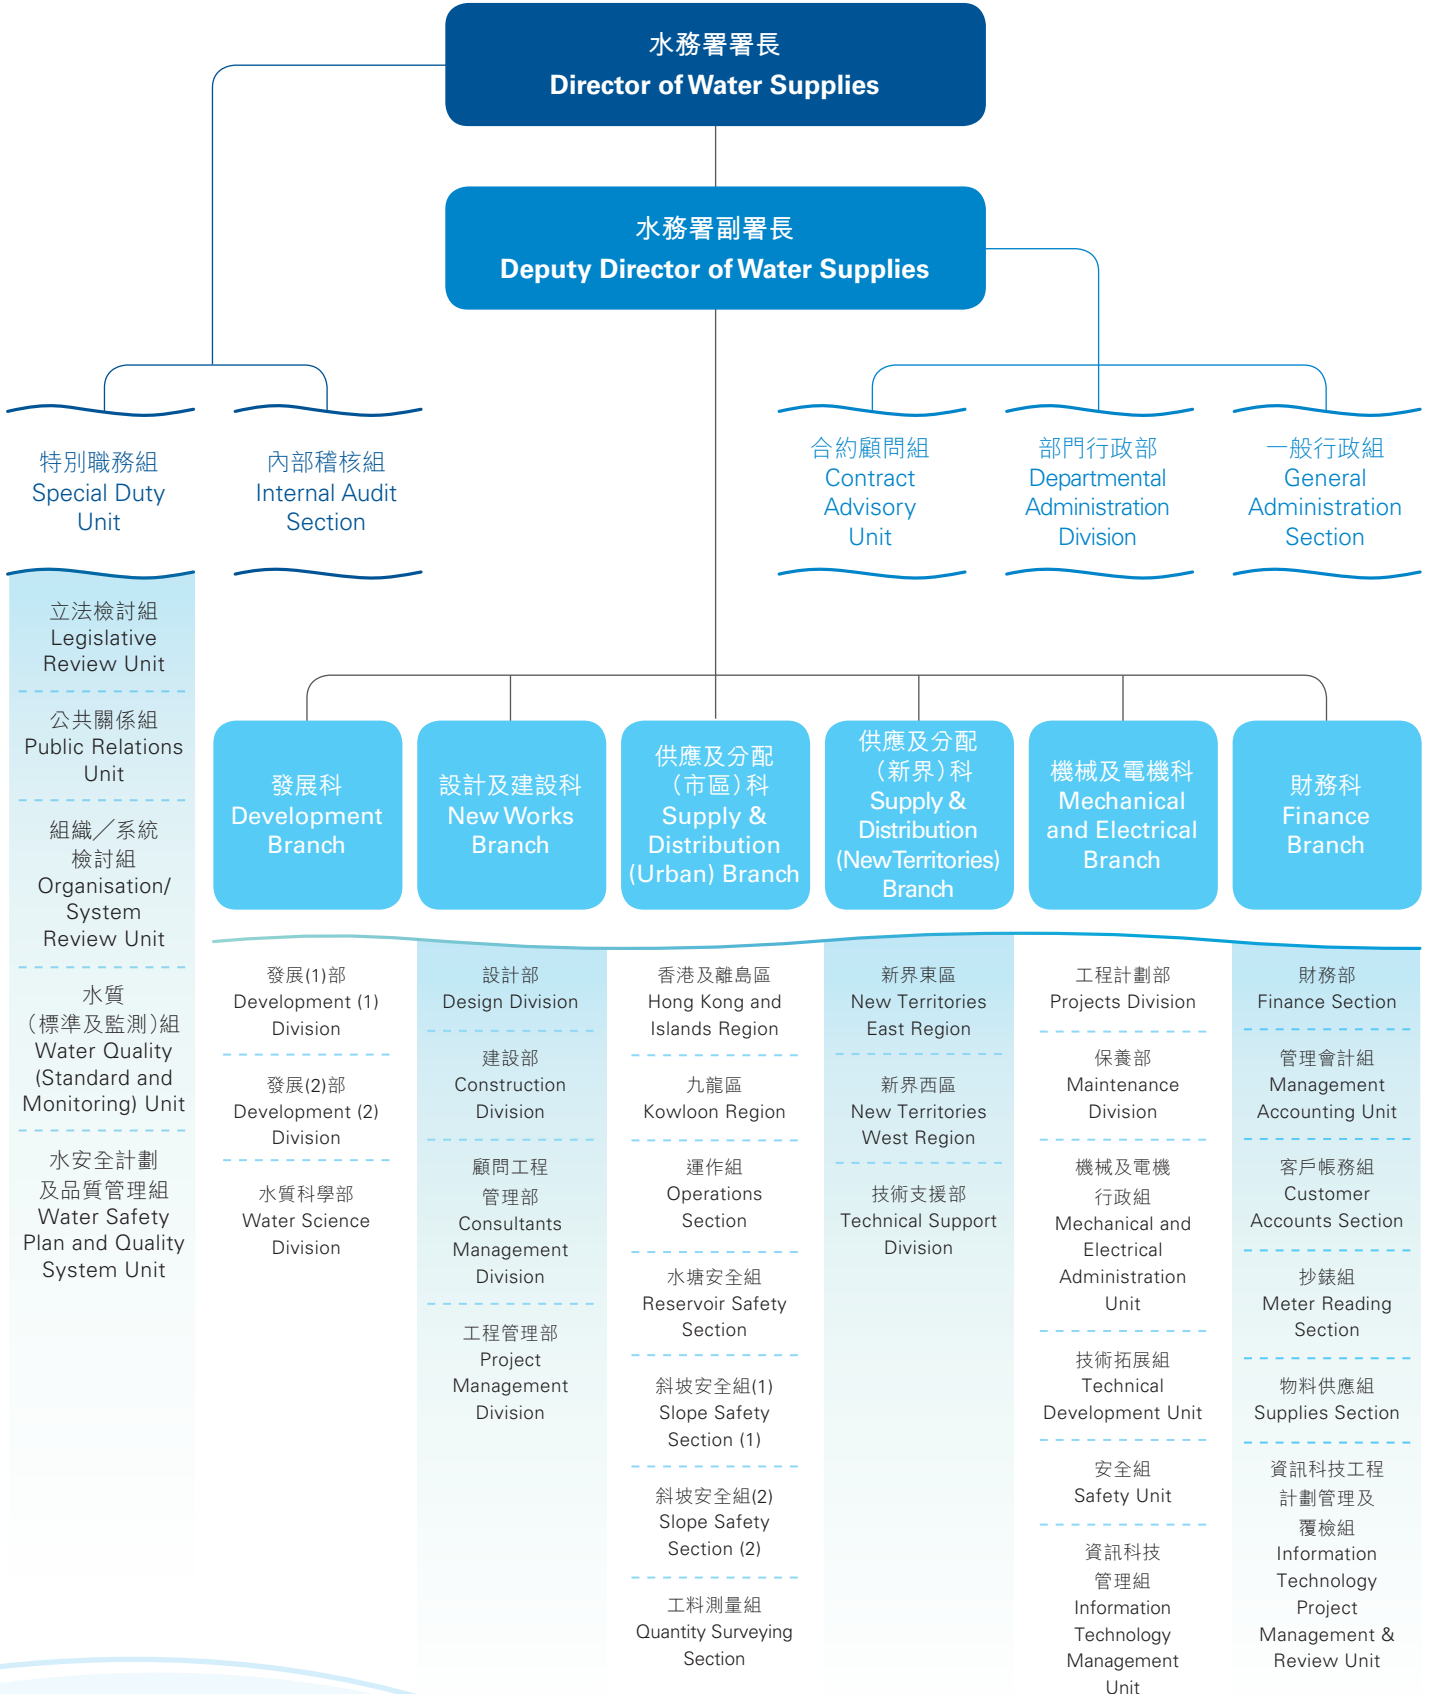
水務署署長
Director of Water Supplies

水務署副署長
Deputy Director of Water Supplies

特別職務組
Special Duty Unit

內部稽核組
Internal Audit Section

合約顧問組
Contract Advisory Unit

部門行政部
Departmental Administration Division

一般行政組
General Administration Section

立法檢討組
Legislative Review Unit

公共關係組
Public Relations Unit

組織／系統檢討組
Organisation/ System Review Unit

水質（標準及監測）組
Water Quality (Standard and Monitoring) Unit

水安全計劃及品質管理組
Water Safety Plan and Quality System Unit

發展科
Development Branch

發展(1)部
Development (1) Division

發展(2)部
Development (2) Division

水質科學部
Water Science Division

設計及建設科
New Works Branch

設計部
Design Division

建設部
Construction Division

顧問工程管理部
Consultants Management Division

工程管理部
Project Management Division

供應及分配（市區）科
Supply & Distribution (Urban) Branch

香港及離島區
Hong Kong and Islands Region

九龍區
Kowloon Region

運作組
Operations Section

水塘安全組
Reservoir Safety Section

斜坡安全組(1)
Slope Safety Section (1)

斜坡安全組(2)
Slope Safety Section (2)

工料測量組
Quantity Surveying Section

供應及分配（新界）科
Supply & Distribution (New Territories) Branch

新界東區
New Territories East Region

新界西區
New Territories West Region

技術支援部
Technical Support Division

機械及電機科
Mechanical and Electrical Branch

工程計劃部
Projects Division

保養部
Maintenance Division

機械及電機行政組
Mechanical and Electrical Administration Unit

技術拓展組
Technical Development Unit

安全組
Safety Unit

資訊科技管理組
Information Technology Management Unit

財務科
Finance Branch

財務部
Finance Section

管理會計組
Management Accounting Unit

客戶帳務組
Customer Accounts Section

抄錶組
Meter Reading Section

物料供應組
Supplies Section

資訊科技工程計劃管理及覆檢組
Information Technology Project Management & Review Unit